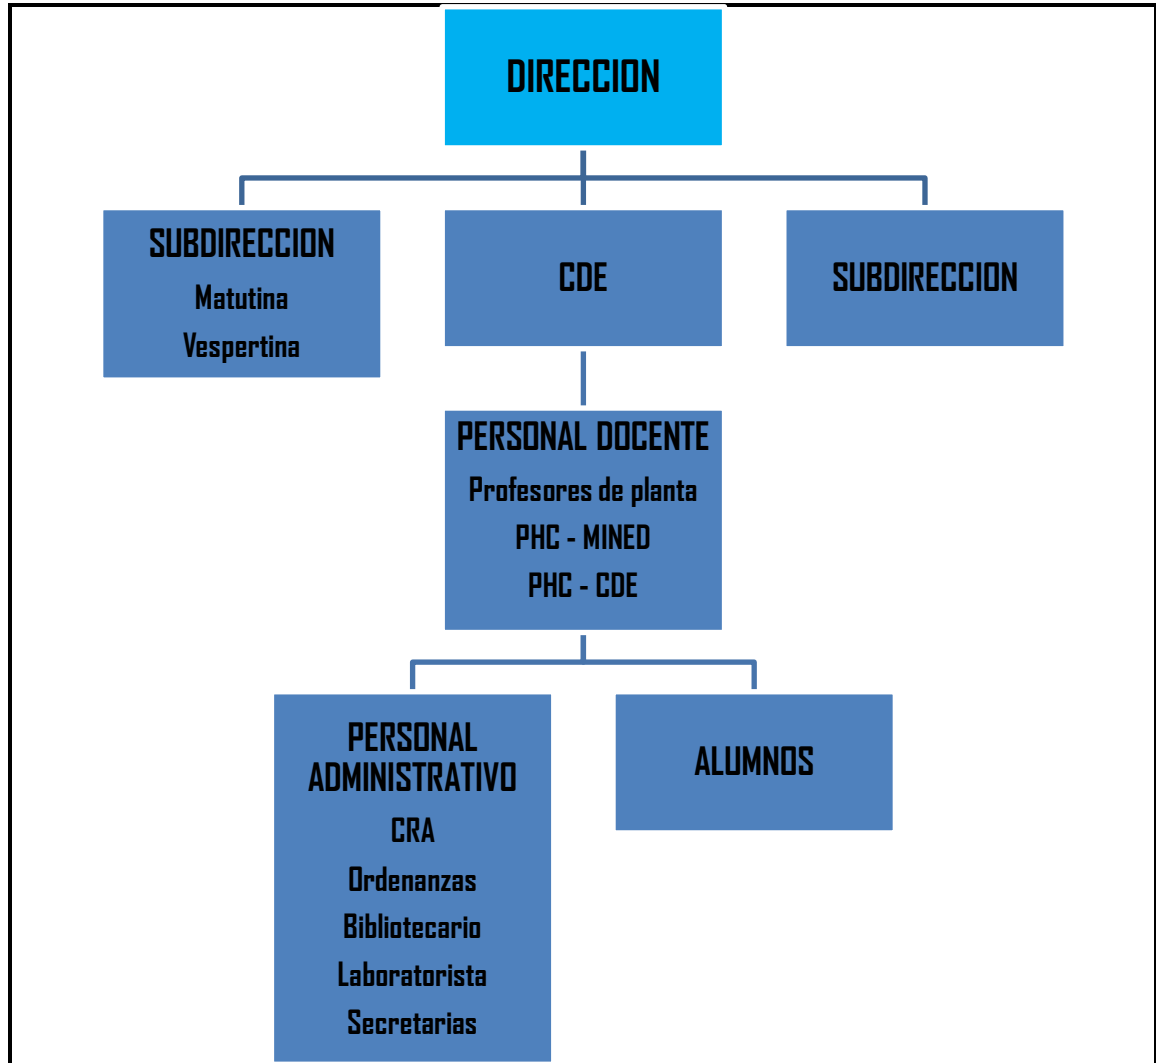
DIRECCION

SUBDIRECCION
Matutina
Vespertina

CDE

SUBDIRECCION

PERSONAL DOCENTE
Profesores de planta
PHC - MINED
PHC - CDE

PERSONAL ADMINISTRATIVO
CRA
Ordenanzas
Bibliotecario
Laboratorista
Secretarias

ALUMNOS